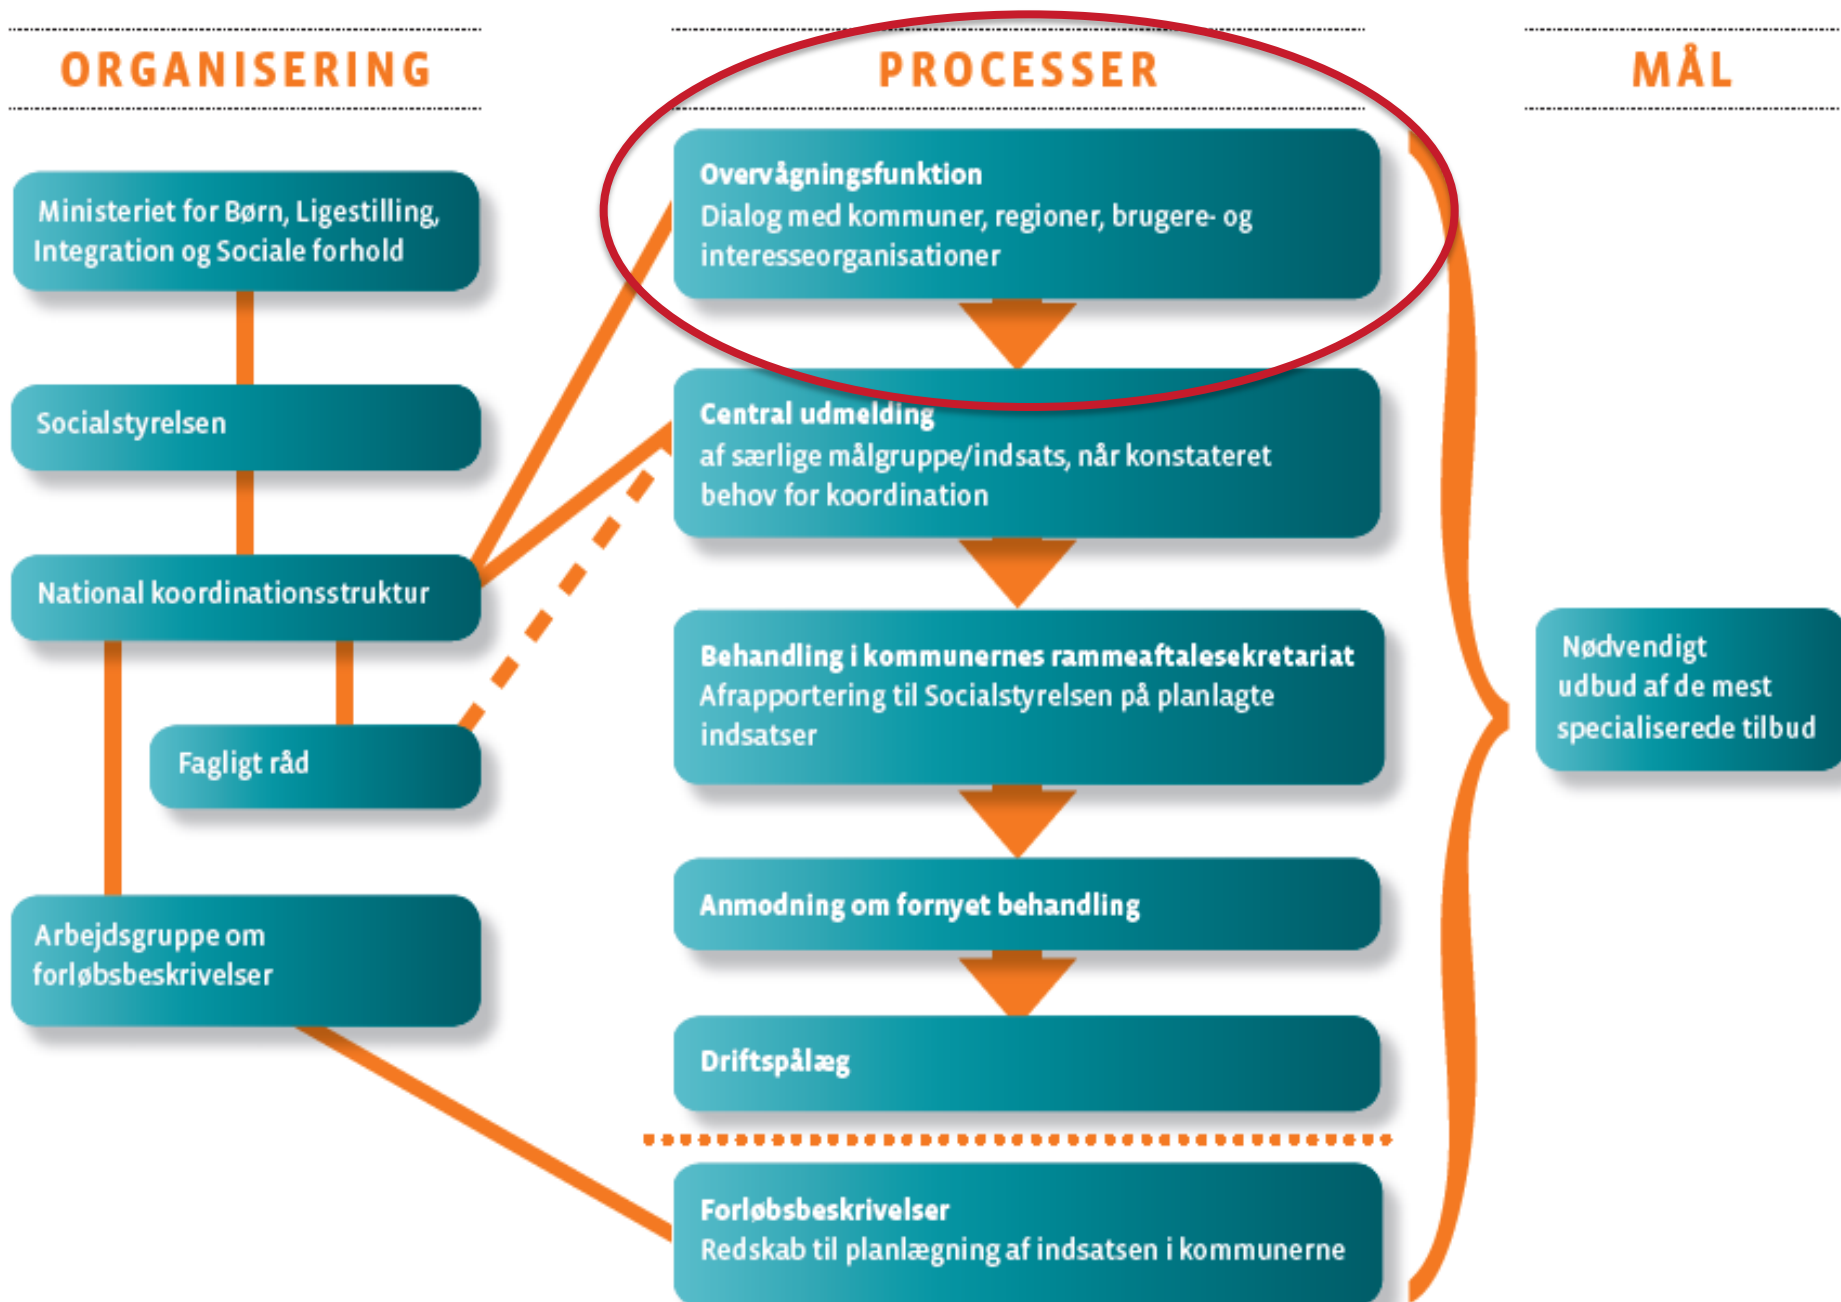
ORGANISERING

PROCESSER

MÅL

Ministeriet for Børn, Ligestilling, Integration og Sociale forhold

Socialstyrelsen

National koordinationsstruktur

Fagligt råd

Arbejdsgruppe om forløbsbeskrivelser

Overvågningsfunktion
Dialog med kommuner, regioner, brugere- og interesseorganisationer

Central udmelding
af særlige målgruppe/indsats, når konstateret behov for koordination

Behandling i kommunernes rammeaftalesekretariat
Afrapportering til Socialstyrelsen på planlagte indsatser

Anmodning om fornyet behandling

Driftspålæg

Forløbsbeskrivelser
Redskab til planlægning af indsatsen i kommunerne

Nødvendigt udbud af de mest specialiserede tilbud